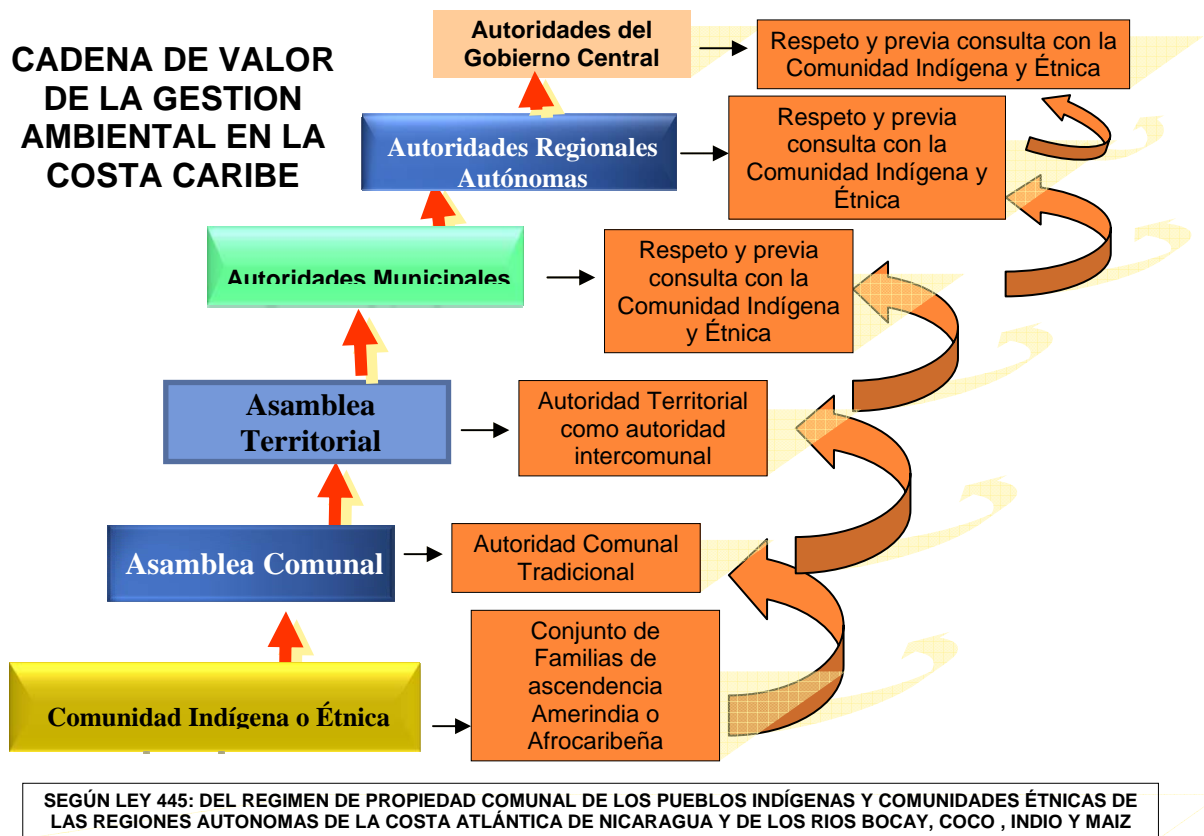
CADENA DE VALOR DE LA GESTION AMBIENTAL EN LA COSTA CARIBE

Autoridades del Gobierno Central

Respeto y previa consulta con la Comunidad Indígena y Étnica

Autoridades Regionales Autónomas

Respeto y previa consulta con la Comunidad Indígena y Étnica

Autoridades Municipales

Respeto y previa consulta con la Comunidad Indígena y Étnica

Asamblea Territorial

Autoridad Territorial como autoridad intercomunal

Asamblea Comunal

Autoridad Comunal Tradicional

Comunidad Indígena o Étnica

Conjunto de Familias de ascendencia Amerindia o Afrocaribeña

SEGÚN LEY 445: DEL REGIMEN DE PROPIEDAD COMUNAL DE LOS PUEBLOS INDÍGENAS Y COMUNIDADES ÉTNICAS DE LAS REGIONES AUTONOMAS DE LA COSTA ATLÁNTICA DE NICARAGUA Y DE LOS RIOS BOCAY, COCO , INDIO Y MAIZ